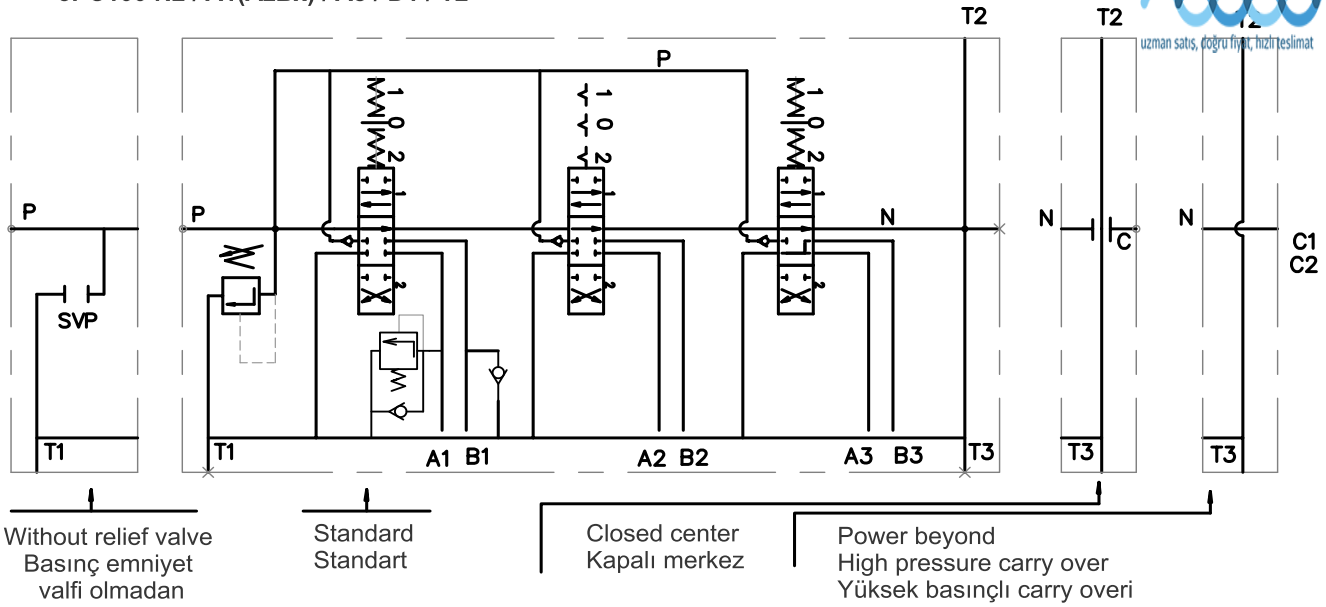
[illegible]
uzman satış, doğru fiyat, hızlı teslimat

T2
T2
T2

P

P
P
N
N
N
C
C1
C2

1 0 2
1 0 2
1 0 2

SVP

T1
T1
A1 B1
A2 B2
A3 B3
T3
T3
T3

Without relief valve
Basınç emniyet
valfi olmadan

Standard
Standart

Closed center
Kapalı merkez

Power beyond
High pressure carry over
Yüksek basınçlı carry overi